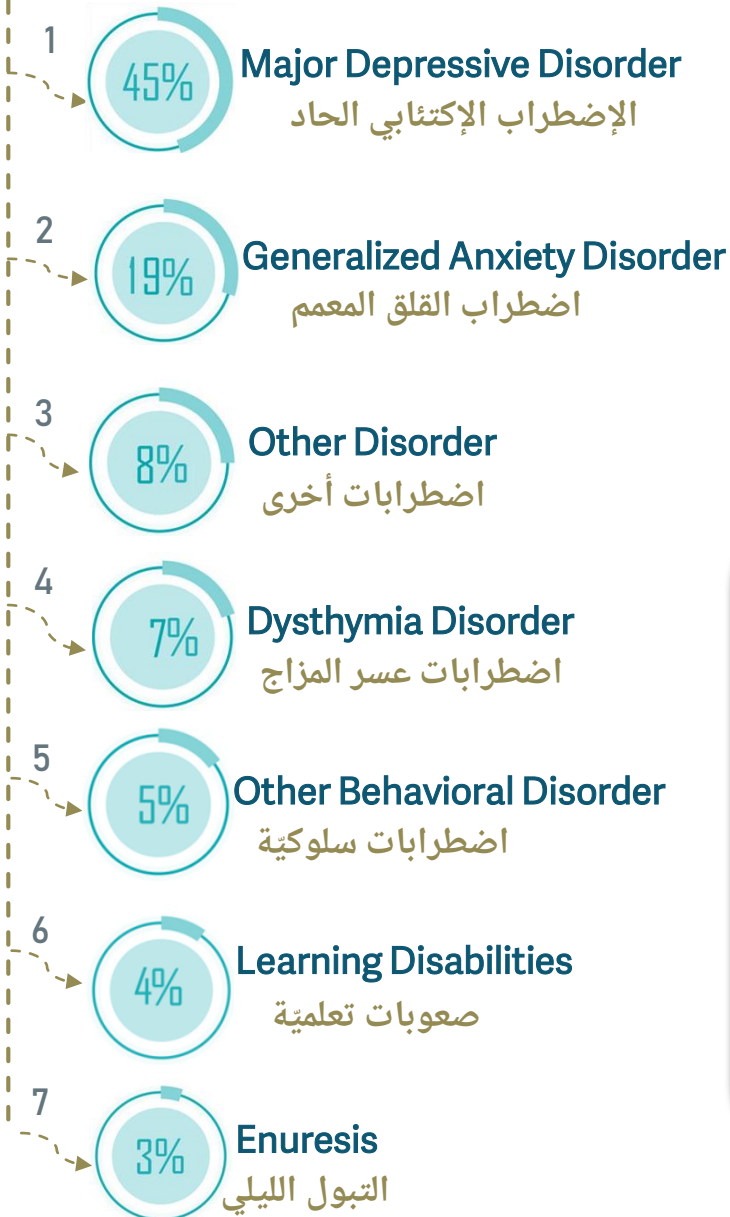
1
45%
Major Depressive Disorder
الإضطراب الإكتئابي الحاد

2
19%
Generalized Anxiety Disorder
اضطراب القلق المعمم

3
8%
Other Disorder
اضطرابات أخرى

4
7%
Dysthymia Disorder
اضطرابات عسر المزاج

5
5%
Other Behavioral Disorder
اضطرابات سلوكيّة

6
4%
Learning Disabilities
صعوبات تعلميّة

7
3%
Enuresis
التبول الليلي